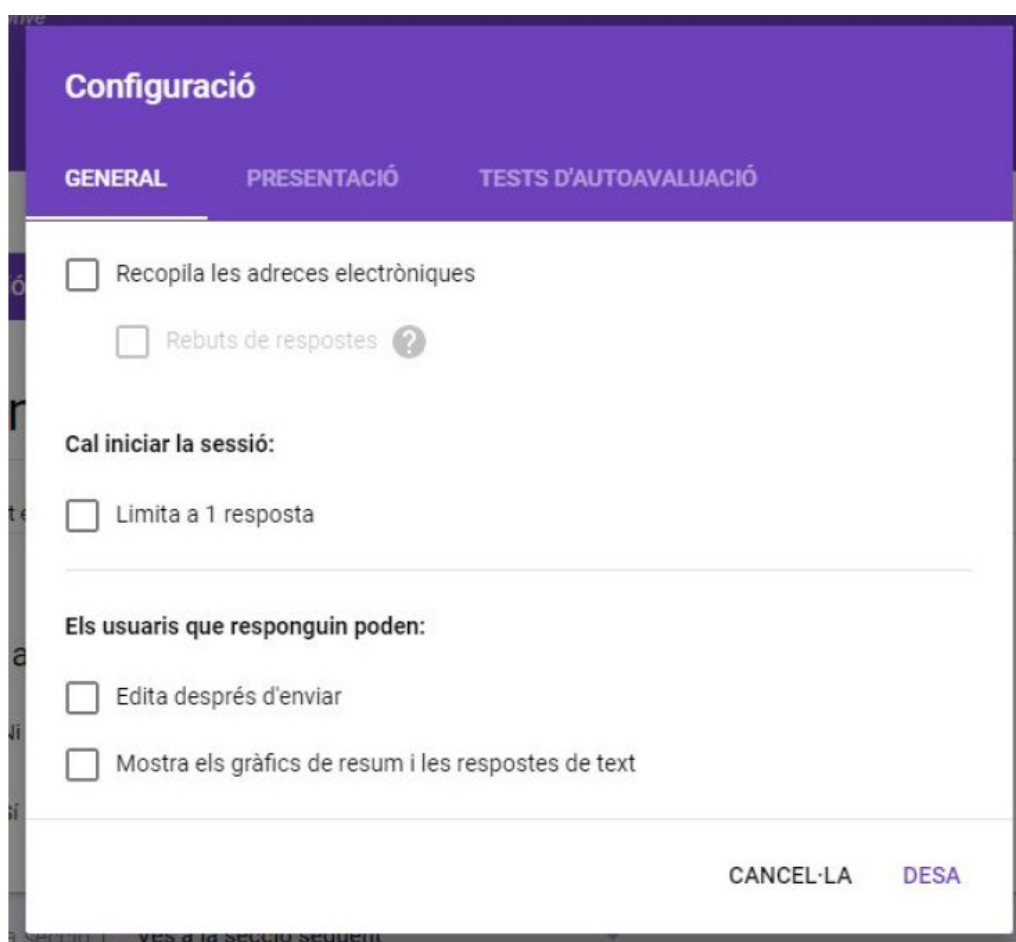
Configuració

GENERAL PRESENTACIÓ TESTS D'AUTOAVALUACIÓ

Recopila les adreces electròniques

Rebuts de respostes

Cal iniciar la sessió:

Limita a 1 resposta

Els usuaris que responguin poden:

Edita després d'enviar

Mostra els gràfics de resum i les respostes de text

CANCEL·LA DESA